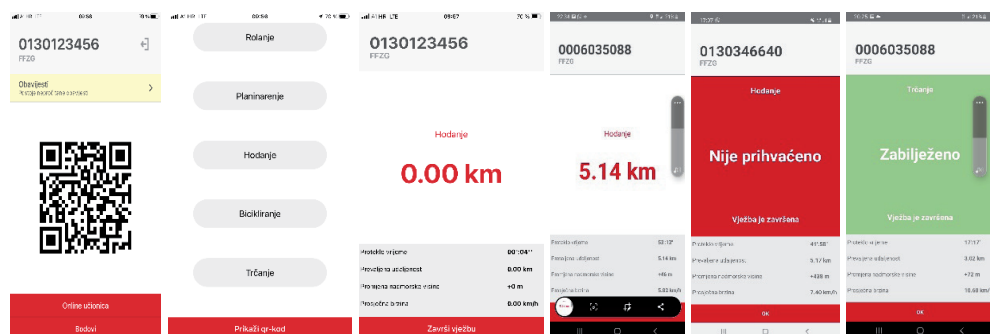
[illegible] 09:56 70 %

0130123456

FFZG

Obavijesti

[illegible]

Online učionica

Bodovi

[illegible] 09:56 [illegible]

Rolanje

Planinarenje

Hodanje

Bicikliranje

Trčanje

Prikaži qr-kod

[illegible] LTE 09:07 70 %

0130123456

FFZG

Hodanje

0.00 km

Proteklo vrijeme 00:00:04

Prevaljena udaljenost 0.00 km

Promjena nadmorske visine +0 m

Prosječna brzina 0.00 km/h

Završi vježbu

0006035088

FFZG

Hodanje

5.14 km

Proteklo vrijeme 52:12

Prevaljena udaljenost 5.14 km

Promjena nadmorske visine +46 m

Prosječna brzina 5.91 km/h

0130346640

FFZG

Hodanje

Nije prihvaćeno

Vježba je završena

Proteklo vrijeme 41:58

Prevaljena udaljenost 5.17 km

Promjena nadmorske visine +408 m

Prosječna brzina 7.40 km/h

OK

0006035088

FFZG

Trčanje

Zabilježeno

Vježba je završena

Proteklo vrijeme 17:17

Prevaljena udaljenost 3.02 km

Promjena nadmorske visine +72 m

Prosječna brzina 10.48 km/h

OK